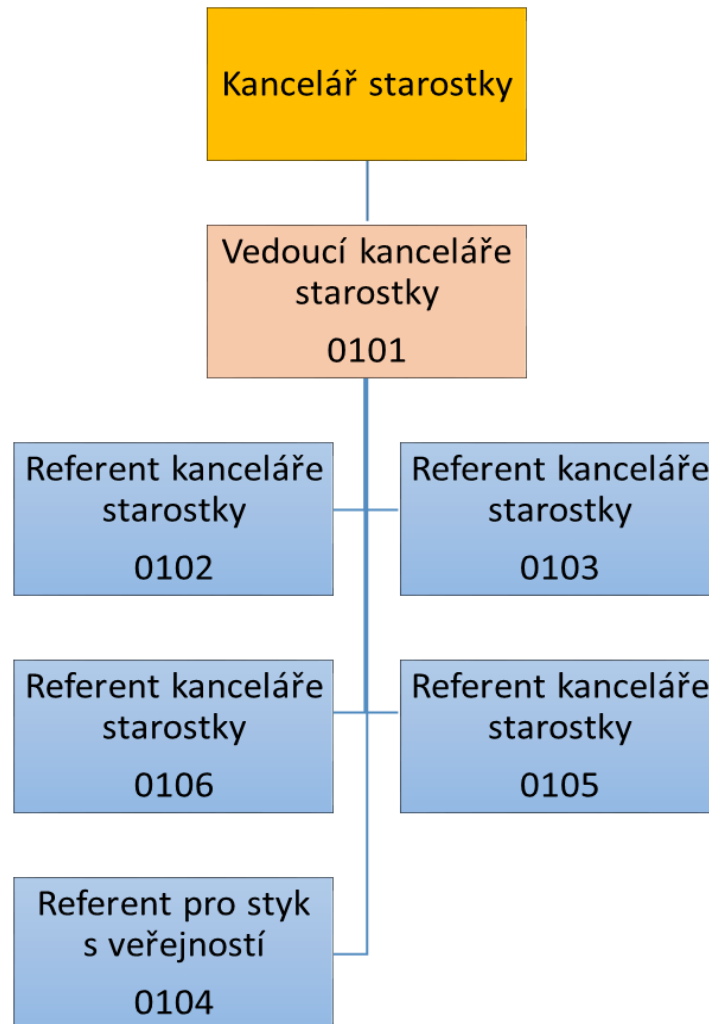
Kancelář starostky

Vedoucí kanceláře starostky
0101

Referent kanceláře starostky
0102

Referent kanceláře starostky
0103

Referent kanceláře starostky
0106

Referent kanceláře starostky
0105

Referent pro styk s veřejností
0104